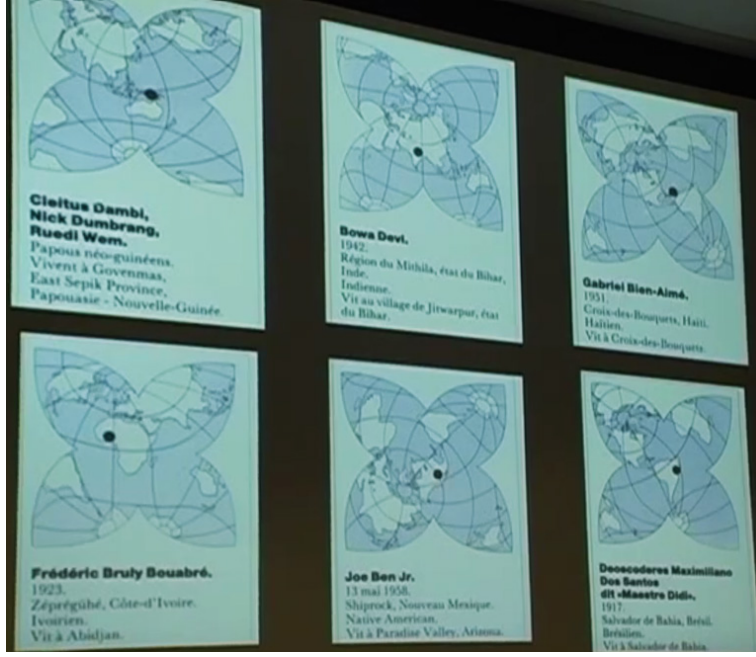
Cleitus Dambi, Nick Dumbrang, Ruedi Wem.
Papous néo-guinéens.
Vivent à Govenmas,
East Sepik Province,
Papouasie - Nouvelle-Guinée.

Bowa Devi.
1942.
Région du Mithila, état du Bihar, Inde.
Indienne.
Vit au village de Jitwarpur, état du Bihar.

Gabriel Bien-Aimé.
1951.
Croix-des-Bouquets, Haïti.
Haïtien.
Vit à Croix-des-Bouquets.

Frédéric Bruly Bouabré.
1923.
Zépréguhé, Côte-d'Ivoire.
Ivoirien.
Vit à Abidjan.

Joe Ben Jr.
13 mai 1958.
Shiprock, Nouveau Mexique.
Native American.
Vit à Paradise Valley, Arizona.

Deoscoderes Maximiliano Dos Santos dit «Maestro Didi».
1917.
Salvador de Bahia, Brésil.
Brésilien.
Vit à Salvador de Bahia.